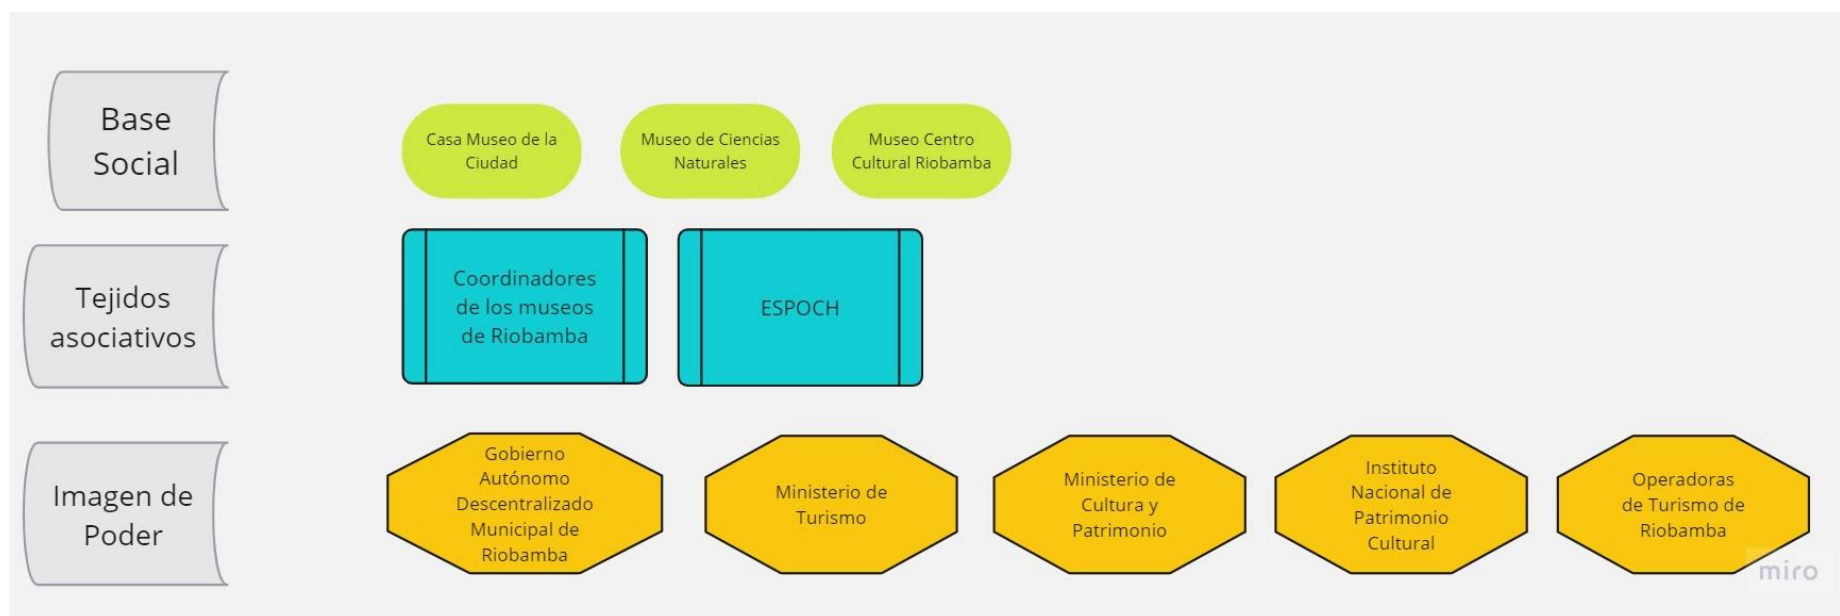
Base Social

Casa Museo de la Ciudad

Museo de Ciencias Naturales

Museo Centro Cultural Riobamba

Tejidos asociativos

Coordinadores de los museos de Riobamba

ESPOCH

Imagen de Poder

Gobierno Autónomo Descentralizado Municipal de Riobamba

Ministerio de Turismo

Ministerio de Cultura y Patrimonio

Instituto Nacional de Patrimonio Cultural

Operadoras de Turismo de Riobamba

miro